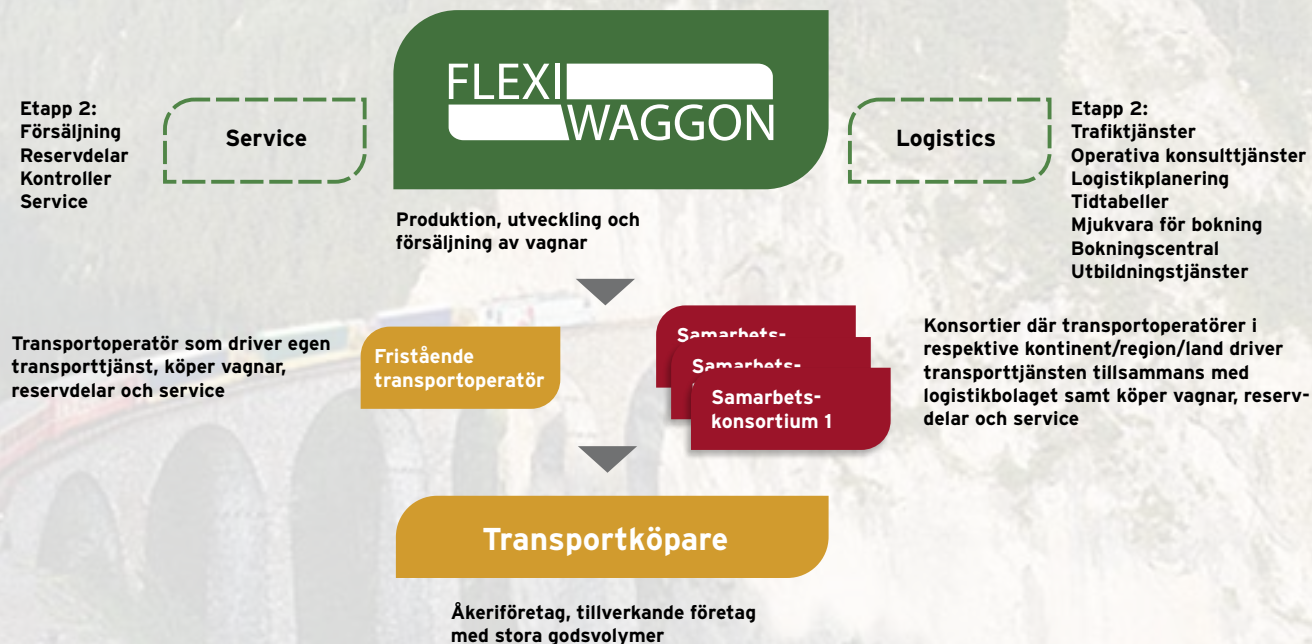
FLEXI WAGGON

Etapp 2:
Försäljning
Reservdelar
Kontroller
Service

Service

Logistics

Etapp 2:
Trafiktjänster
Operativa konsulttjänster
Logistikplanering
Tidtabeller
Mjukvara för bokning
Bokningscentral
Utbildningstjänster

Produktion, utveckling och försäljning av vagnar

Transportoperatör som driver egen transporttjänst, köper vagnar, reservdelar och service

Fristående transportoperatör

Samarbets-

Samarbets-

Samarbets-konsortium 1

Konsortier där transportoperatörer i respektive kontinent/region/land driver transporttjänsten tillsammans med logistikbolaget samt köper vagnar, reservdelar och service

Transportköpare

Åkeriföretag, tillverkande företag med stora godsvolymer